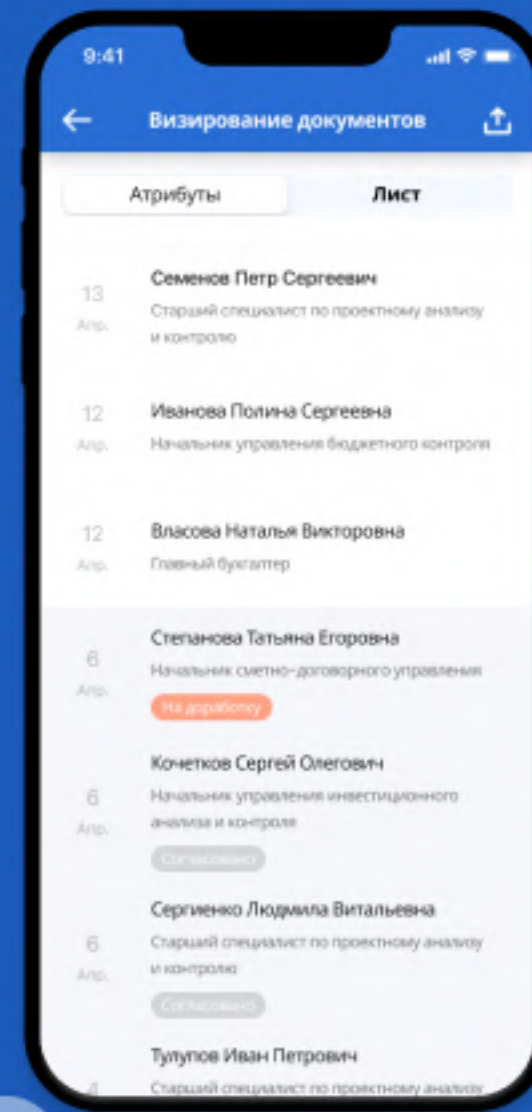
9:41

Визирование документов

Атрибуты

Лист

13
Апр.

Семенов Петр Сергеевич

Старший специалист по проектному анализу и контролю

12
Апр.

Иванова Полина Сергеевна

Начальник управления бюджетного контроля

12
Апр.

Власова Наталья Викторовна

Главный бухгалтер

6
Апр.

Степанова Татьяна Егоровна

Начальник сметно-договорного управления

На доработку

6
Апр.

Кочетков Сергей Олегович

Начальник управления инвестиционного анализа и контроля

Согласовано

6
Апр.

Сергиенко Людмила Витальевна

Старший специалист по проектному анализу и контролю

Согласовано

4

Тулупов Иван Петрович

Старший специалист по проектному анализу